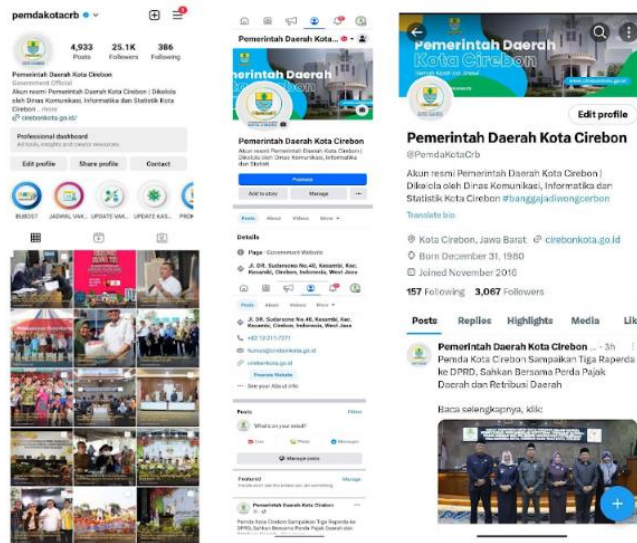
pemdakotacrb

4,933 Posts
25.1K Followers
386 Following

Pemerintah Daerah Kota Cirebon
Government Official
Akun resmi Pemerintah Daerah Kota Cirebon | Dikelola oleh Dinas Komunikasi, Informatika dan Statistik Kota Cirebon ... more
cirebonkota.go.id

Professional dashboard
Ad tools, insights and creator resources

Edit profile
Share profile
Contact

BUBOS?
JADWAL VAK...
UPDATE VAK...
UPDATE KAS...
PROK

Pemerintah Daerah Kota ...

Pemerintah Daerah Kota Cirebon
Akun resmi Pemerintah Daerah Kota Cirebon | Dikelola oleh Dinas Komunikasi, Informatika dan Statistik

Promote
Add to story
Manage

Posts About Videos More

Details
Page · Government Website
J. DR. Sudarsono No.40, Kesambi, Kec. Kesambi, Cirebon, Indonesia, West Java

Posts About Videos More
J. DR. Sudarsono No.40, Kesambi, Kec. Kesambi, Cirebon, Indonesia, West Java
+62 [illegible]
humas@cirebonkota.go.id
cirebonkota.go.id
Promote Website
See your About info

Posts Filters
What's on your mind?
Live Photo Messenger
Manage posts

Featured Manage

Pemerintah Daerah Kota Cirebon
Pemda Kota Cirebon Sampaikan Tiga Raperda ke DPRD, Sahkan Bersama Perda Pajak Daerah dan

Pemerintah Daerah Kota Cirebon

Edit profile

Pemerintah Daerah Kota Cirebon
@PemdaKotaCrb
Akun resmi Pemerintah Daerah Kota Cirebon | Dikelola oleh Dinas Komunikasi, Informatika dan Statistik Kota Cirebon #banggajadiwongcerbon
Translate bio
Kota Cirebon, Jawa Barat cirebonkota.go.id
Born December 31, 1980
Joined November 2016
157 Following 3,067 Followers

Posts Replies Highlights Media Lik

Pemerintah Daerah Kota Cirebon ... · 3h
Pemda Kota Cirebon Sampaikan Tiga Raperda ke DPRD, Sahkan Bersama Perda Pajak Daerah dan Retribusi Daerah

Baca selengkapnya, klik: